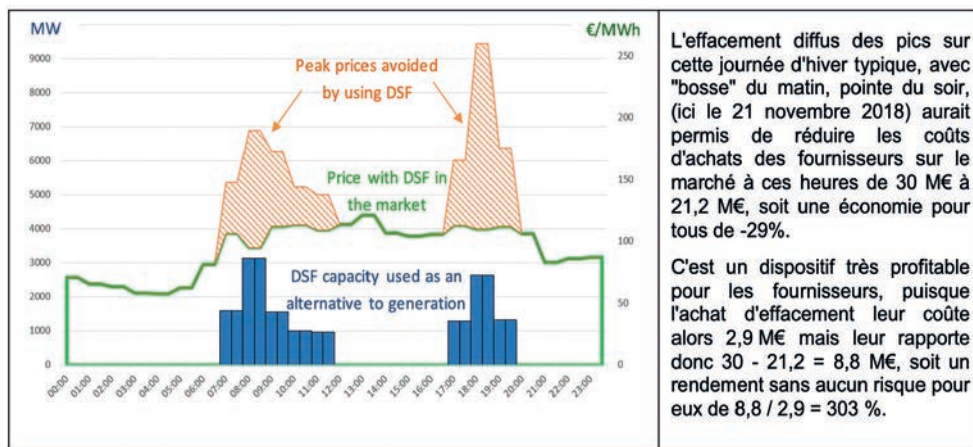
MW

€/MWh

9000
8000
7000
6000
5000
4000
3000
2000
1000
0

250
200
150
100
50
0

Peak prices avoided by using DSF

Price with DSF in the market

DSF capacity used as an alternative to generation

00:00 01:00 02:00 03:00 04:00 05:00 06:00 07:00 08:00 09:00 10:00 11:00 12:00 13:00 14:00 15:00 16:00 17:00 18:00 19:00 20:00 21:00 22:00 23:00

L'effacement diffus des pics sur cette journée d'hiver typique, avec "bosse" du matin, pointe du soir, (ici le 21 novembre 2018) aurait permis de réduire les coûts d'achats des fournisseurs sur le marché à ces heures de 30 M€ à 21,2 M€, soit une économie pour tous de -29%.

C'est un dispositif très profitable pour les fournisseurs, puisque l'achat d'effacement leur coûte alors 2,9 M€ mais leur rapporte donc 30 - 21,2 = 8,8 M€, soit un rendement sans aucun risque pour eux de 8,8 / 2,9 = 303 %.